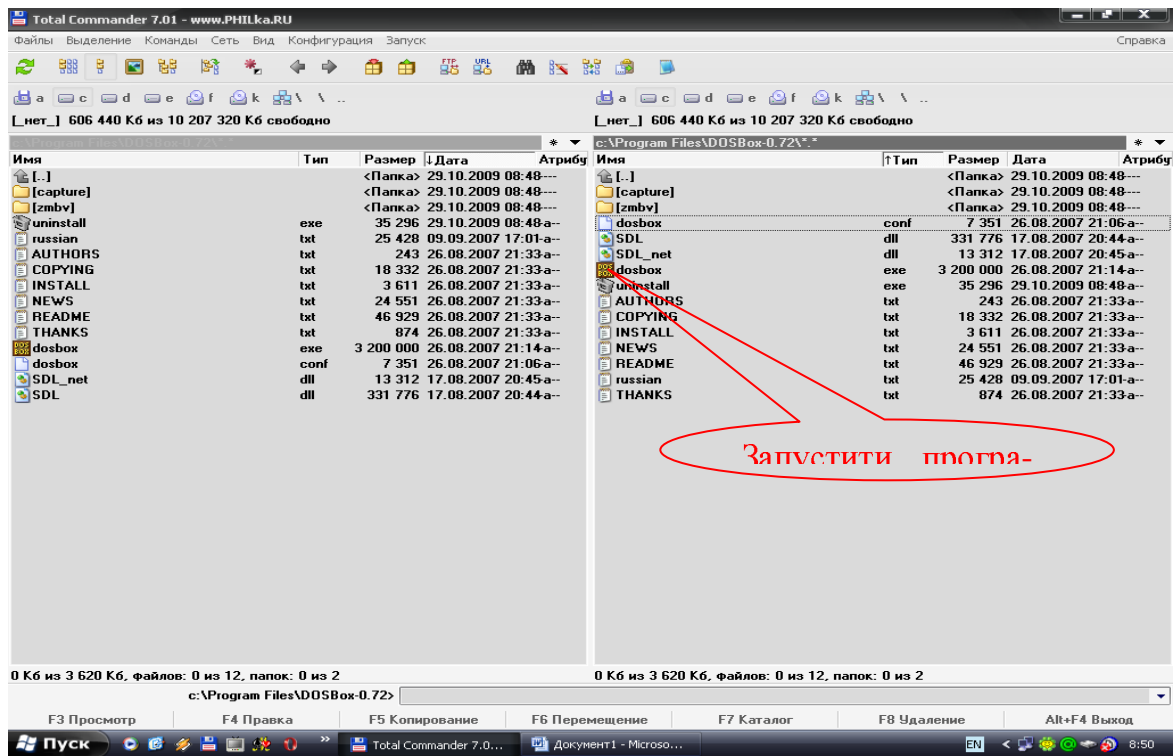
Total Commander 7.01 - www.PHILka.RU

Файлы Выделение Команды Сеть Вид Конфигурация Запуск Справка

a c d e f k \ ..

a c d e f k \ ..

[_нет_] 606 440 Кб из 10 207 320 Кб свободно

[_нет_] 606 440 Кб из 10 207 320 Кб свободно

c:\Program Files\DOSBox-0.72\*.*

| Имя | Тип | Размер | ↓Дата | Атрибу |
|---|---|---|---|---|
| [..] | | <Папка> | 29.10.2009 08:48 | --- |
| [capture] | | <Папка> | 29.10.2009 08:48 | --- |
| [zmbv] | | <Папка> | 29.10.2009 08:48 | --- |
| uninstall | exe | 35 296 | 29.10.2009 08:48 | a-- |
| russian | txt | 25 428 | 09.09.2007 17:01 | a-- |
| AUTHORS | txt | 243 | 26.08.2007 21:33 | a-- |
| COPYING | txt | 18 332 | 26.08.2007 21:33 | a-- |
| INSTALL | txt | 3 611 | 26.08.2007 21:33 | a-- |
| NEWS | txt | 24 551 | 26.08.2007 21:33 | a-- |
| README | txt | 46 929 | 26.08.2007 21:33 | a-- |
| THANKS | txt | 874 | 26.08.2007 21:33 | a-- |
| dosbox | exe | 3 200 000 | 26.08.2007 21:14 | a-- |
| dosbox | conf | 7 351 | 26.08.2007 21:06 | a-- |
| SDL_net | dll | 13 312 | 17.08.2007 20:45 | a-- |
| SDL | dll | 331 776 | 17.08.2007 20:44 | a-- |

c:\Program Files\DOSBox-0.72\*.*

| Имя | ↑Тип | Размер | Дата | Атрибу |
|---|---|---|---|---|
| [..] | | <Папка> | 29.10.2009 08:48 | --- |
| [capture] | | <Папка> | 29.10.2009 08:48 | --- |
| [zmbv] | | <Папка> | 29.10.2009 08:48 | --- |
| dosbox | conf | 7 351 | 26.08.2007 21:06 | a-- |
| SDL | dll | 331 776 | 17.08.2007 20:44 | a-- |
| SDL_net | dll | 13 312 | 17.08.2007 20:45 | a-- |
| dosbox | exe | 3 200 000 | 26.08.2007 21:14 | a-- |
| uninstall | exe | 35 296 | 29.10.2009 08:48 | a-- |
| AUTHORS | txt | 243 | 26.08.2007 21:33 | a-- |
| COPYING | txt | 18 332 | 26.08.2007 21:33 | a-- |
| INSTALL | txt | 3 611 | 26.08.2007 21:33 | a-- |
| NEWS | txt | 24 551 | 26.08.2007 21:33 | a-- |
| README | txt | 46 929 | 26.08.2007 21:33 | a-- |
| russian | txt | 25 428 | 09.09.2007 17:01 | a-- |
| THANKS | txt | 874 | 26.08.2007 21:33 | a-- |

Запустити програ-

0 Кб из 3 620 Кб, файлов: 0 из 12, папок: 0 из 2

0 Кб из 3 620 Кб, файлов: 0 из 12, папок: 0 из 2

c:\Program Files\DOSBox-0.72>

F3 Просмотр F4 Правка F5 Копирование F6 Перемещение F7 Каталог F8 Удаление Alt+F4 Выход

Пуск Total Commander 7.0... Документ1 - Microso... EN 8:50